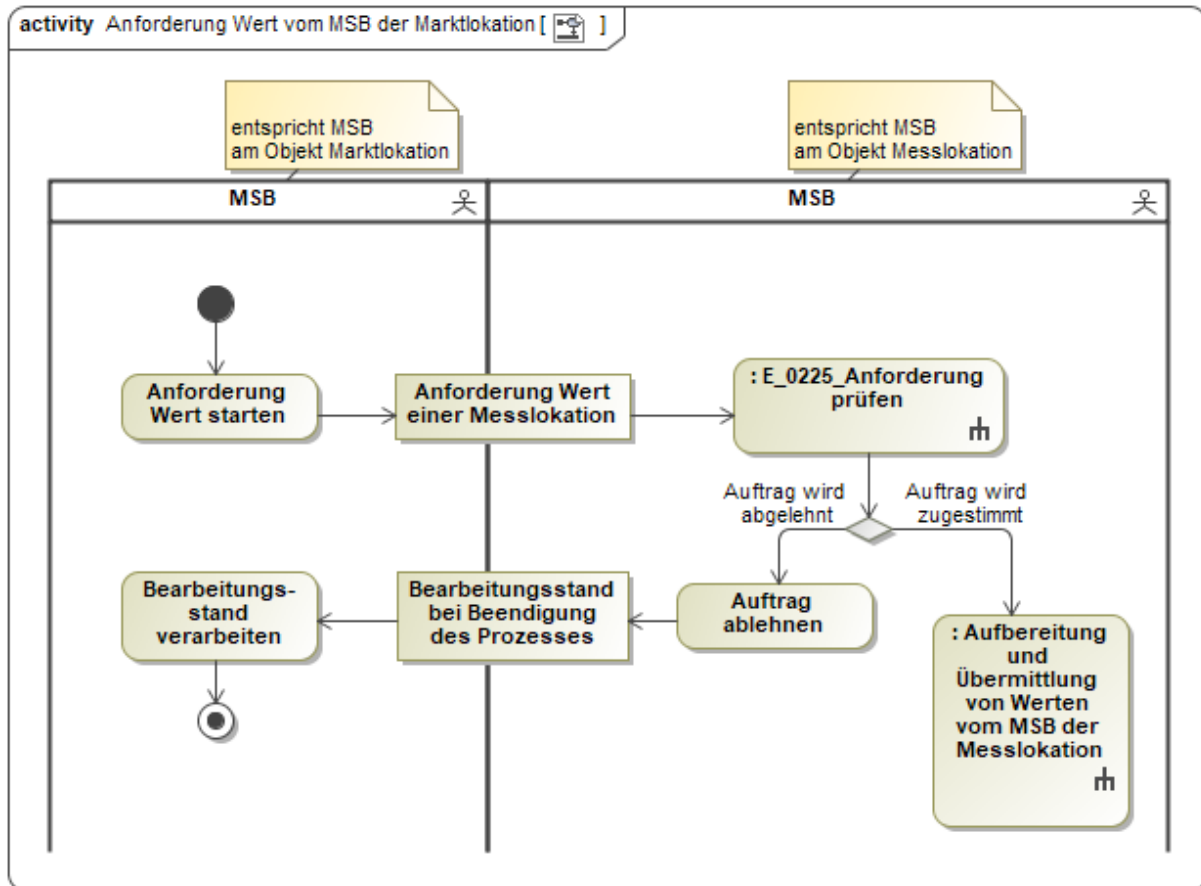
activity Anforderung Wert vom MSB der Marktlokation [ ]

entspricht MSB am Objekt Marktlokation

entspricht MSB am Objekt Messlokation

MSB

MSB

Anforderung Wert starten

Anforderung Wert einer Messlokation

: E_0225_Anforderung prüfen

Auftrag wird abgelehnt

Auftrag wird zugestimmt

Bearbeitungs-stand verarbeiten

Bearbeitungsstand bei Beendigung des Prozesses

Auftrag ablehnen

: Aufbereitung und Übermittlung von Werten vom MSB der Messlokation